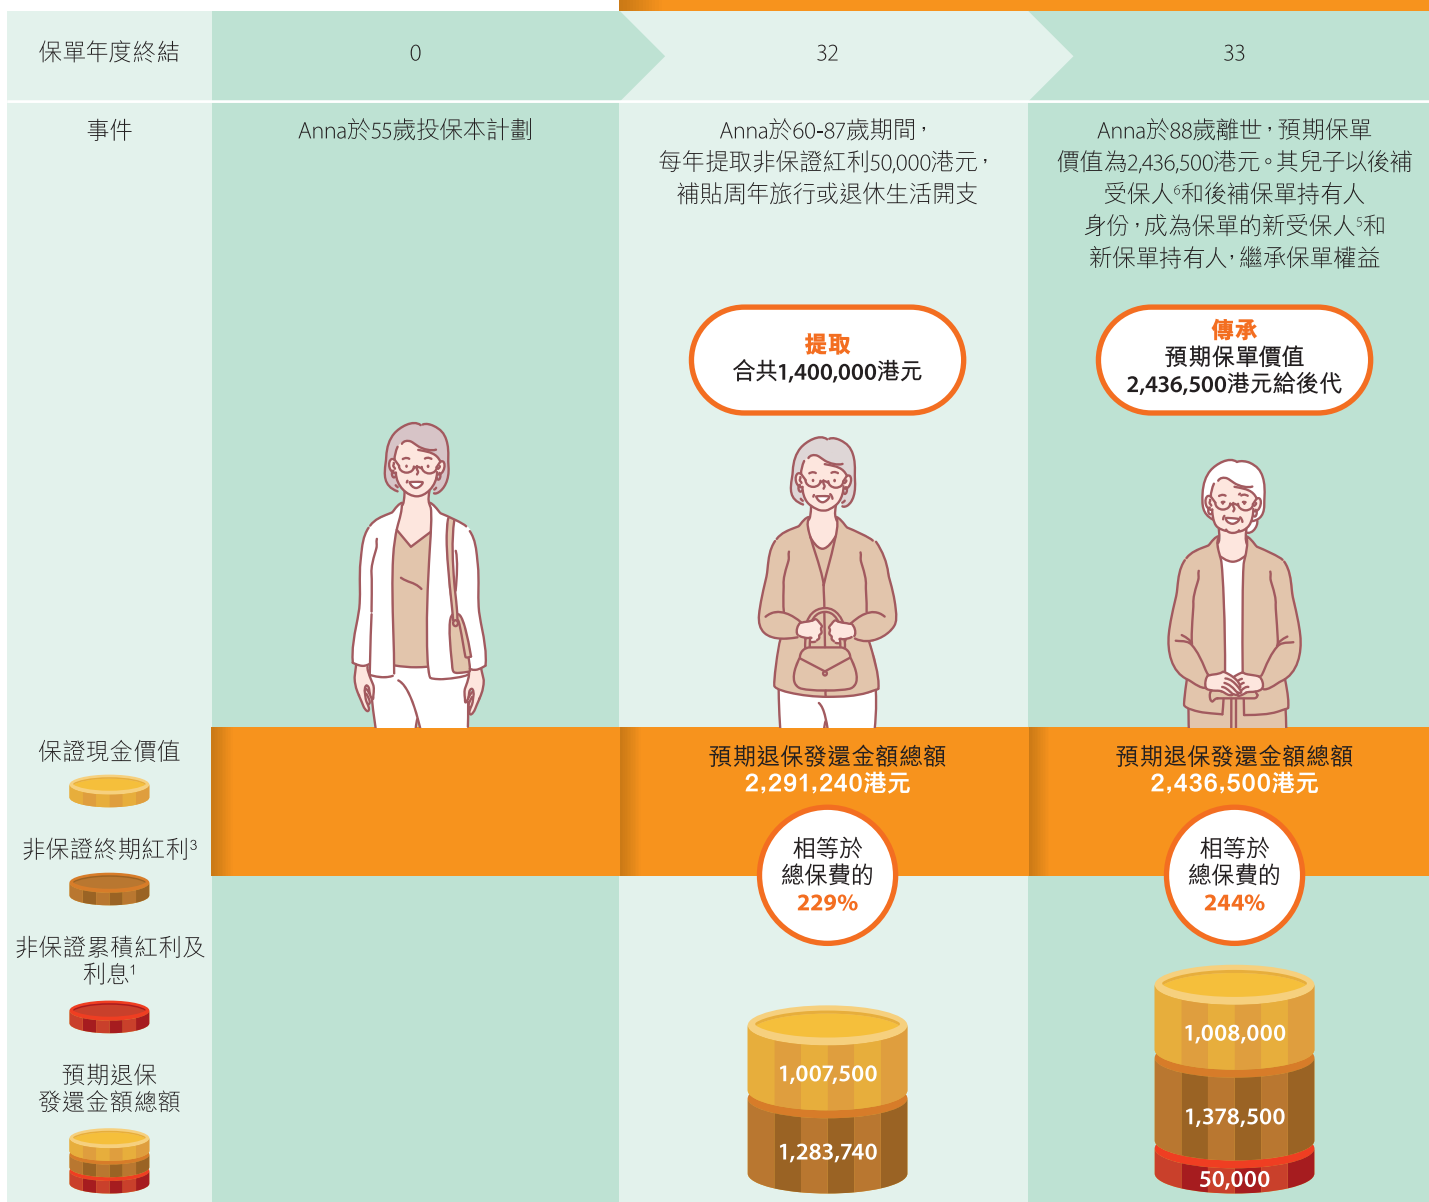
| 保單年度終結 | 0 | 32 | 33 |
|---|---|---|---|
| 事件 | Anna於55歲投保本計劃 | Anna於60-87歲期間，每年提取非保證紅利50,000港元，補貼周年旅行或退休生活開支 | Anna於88歲離世，預期保單價值為2,436,500港元。其兒子以後補受保人⁶和後補保單持有人身份，成為保單的新受保人⁵和新保單持有人，繼承保單權益 |

提取
合共1,400,000港元

傳承
預期保單價值
2,436,500港元給後代

保證現金價值

非保證終期紅利³

非保證累積紅利及利息¹

預期退保發還金額總額

預期退保發還金額總額
2,291,240港元

相等於
總保費的
229%

1,007,500

1,283,740

預期退保發還金額總額
2,436,500港元

相等於
總保費的
244%

1,008,000

1,378,500

50,000